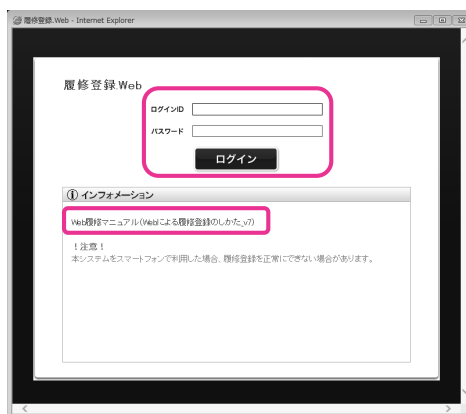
履修登録Web - Internet Explorer

履修登録Web

ログインID
パスワード
ログイン

インフォメーション

Web履修マニュアル（Webによる履修登録のしかた_v7）

！注意！
本システムをスマートフォンで利用した場合、履修登録を正常にできない場合があります。